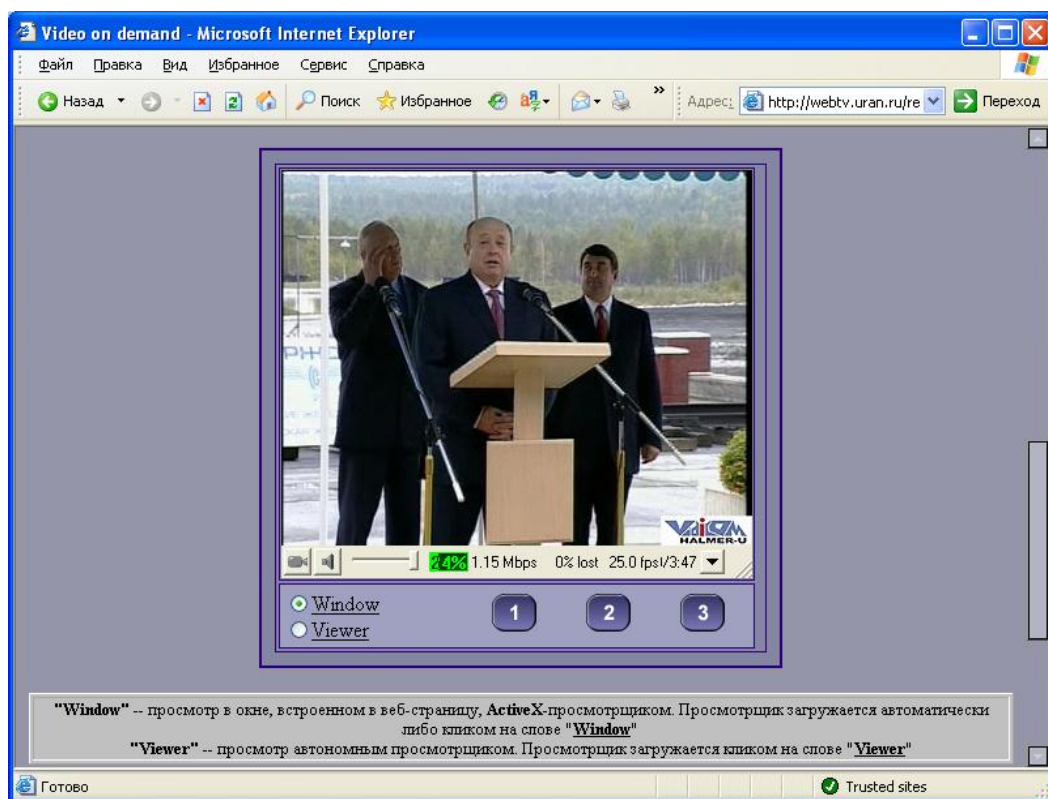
Video on demand - Microsoft Internet Explorer

Файл Правка Вид Избранное Сервис Справка

Назад Поиск Избранное Адрес: http://webtv.uran.ru/re Переход

HALMER-U

24% 1.15 Mbps 0% lost 25.0 fps 1/3:47

Window
Viewer

1 2 3

"Window" -- просмотр в окне, встроенном в веб-страницу, ActiveX-просмотрщиком. Просмотрщик загружается автоматически либо кликом на слове "Window"
"Viewer" -- просмотр автономным просмотрщиком. Просмотрщик загружается кликом на слове "Viewer"

Готово

Trusted sites